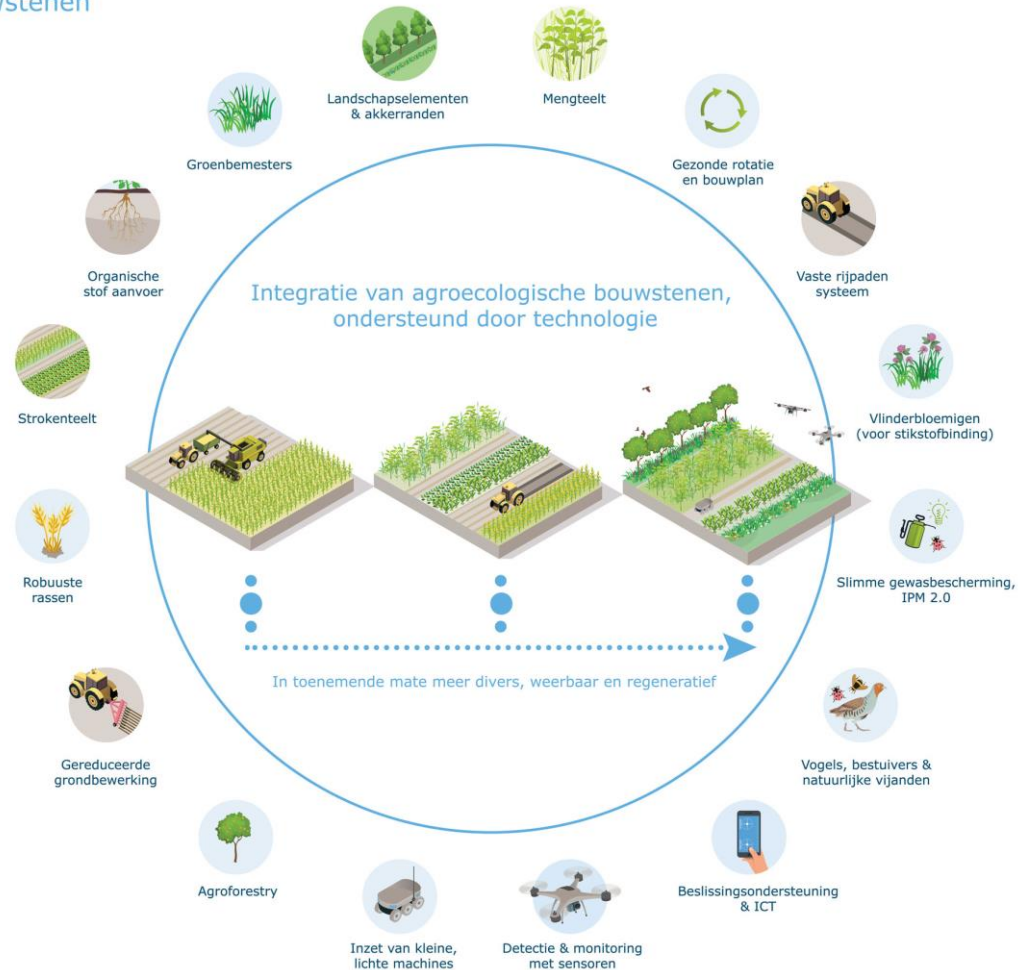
wstenen

Landschapselementen & akkerranden

Mengteelt

Groenbemesters

Gezonde rotatie en bouwplan

Organische stof aanvoer

Vaste rijpaden systeem

Integratie van agroecologische bouwstenen, ondersteund door technologie

Strokenteelt

Vlinderbloemigen (voor stikstofbinding)

Robuuste rassen

Slimme gewasbescherming, IPM 2.0

In toenemende mate meer divers, weerbaar en regeneratief

Gereduceerde grondbewerking

Vogels, bestuivers & natuurlijke vijanden

Agroforestry

Beslissingsondersteuning & ICT

Inzet van kleine, lichte machines

Detectie & monitoring met sensoren